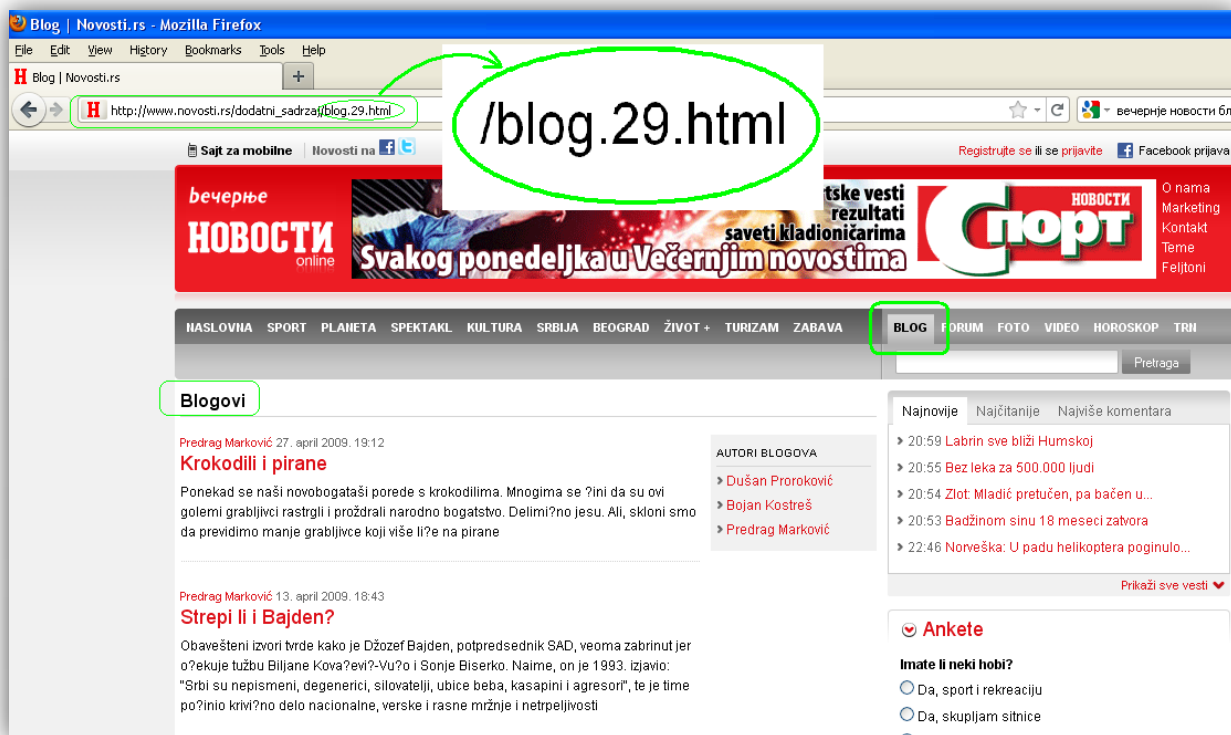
Blog | Novosti.rs - Mozilla Firefox

File Edit View History Bookmarks Tools Help

Blog | Novosti.rs

http://www.novosti.rs/dodatni_sadrzaj/blog.29.html

/blog.29.html

вечерње новости бл

Sajt za mobilne | Novosti na

Registrujte se ili se prijavite Facebook prijava

вечерње НОВОСТИ online

tske vesti rezultati saveti kladioničarima

Svakog ponedeljka u Večernjim novostima

НОВОСТИ Спорт

O nama
Marketing
Kontakt
Teme
Feljtoni

NASLOVNA SPORT PLANETA SPEKTAKL KULTURA SRBIJA BEOGRAD ŽIVOT + TURIZAM ZABAVA BLOG FORUM FOTO VIDEO HOROSKOP TRŽ

Pretraga

Blogovi

Predrag Marković 27. april 2009. 19:12

Krokodili i pirane

Ponekad se naši novobogataši porede s krokodilima. Mnogima se ?ini da su ovi golemi grabljivci rastrgli i proždrali narodno bogatstvo. Delimi?no jesu. Ali, skloni smo da previdimo manje grabljivce koji više li?e na pirane

Predrag Marković 13. april 2009. 18:43

Strepi li i Bajden?

Obavešteni izvori tvrde kako je Džozef Bajden, potpredsednik SAD, veoma zabrinut jer o?ekuje tužbu Biljane Kova?evi?-Vu?o i Sonje Biserko. Naime, on je 1993. izjavio: "Srbi su nepismeni, degenerici, silovatelji, ubice beba, kasapini i agresori", te je time po?inio krivi?no delo nacionalne, verske i rasne mržnje i netrpeljivosti

AUTORI BLOGOVA
Dušan Proroković
Bojan Kostreš
Predrag Marković

Najnovije Najčitanije Najviše komentara

20:59 Labrin sve bliži Humskoj
20:55 Bez leka za 500.000 ljudi
20:54 Zlot: Mladić pretučen, pa bačen u...
20:53 Badžinom sinu 18 meseci zatvora
22:46 Norveška: U padu helikoptera poginulo...

Prikaži sve vesti

Ankete

Imate li neki hobi?

Da, sport i rekreaciju
Da, skupljam sitnice